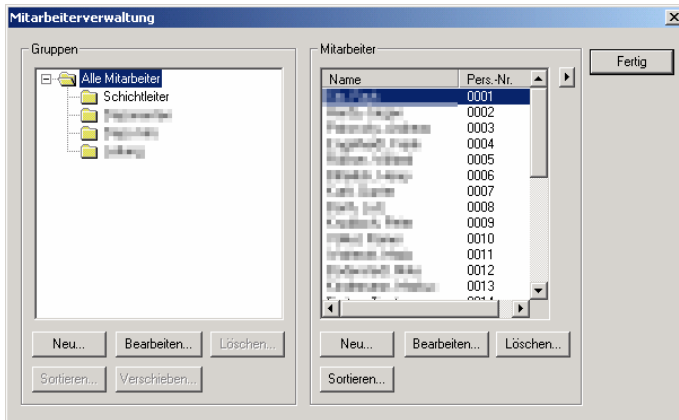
Mitarbeiterverwaltung

Gruppen

Alle Mitarbeiter
Schichtleiter
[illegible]
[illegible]
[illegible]

Neu...
Bearbeiten...
Löschen...
Sortieren...
Verschieben...

Mitarbeiter

| Name | Pers.-Nr. |
|---|---|
| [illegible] | 0001 |
| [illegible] | 0002 |
| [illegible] | 0003 |
| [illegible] | 0004 |
| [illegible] | 0005 |
| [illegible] | 0006 |
| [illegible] | 0007 |
| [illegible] | 0008 |
| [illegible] | 0009 |
| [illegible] | 0010 |
| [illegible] | 0011 |
| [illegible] | 0012 |
| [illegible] | 0013 |
| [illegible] | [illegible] |

Neu...
Bearbeiten...
Löschen...
Sortieren...

Fertig